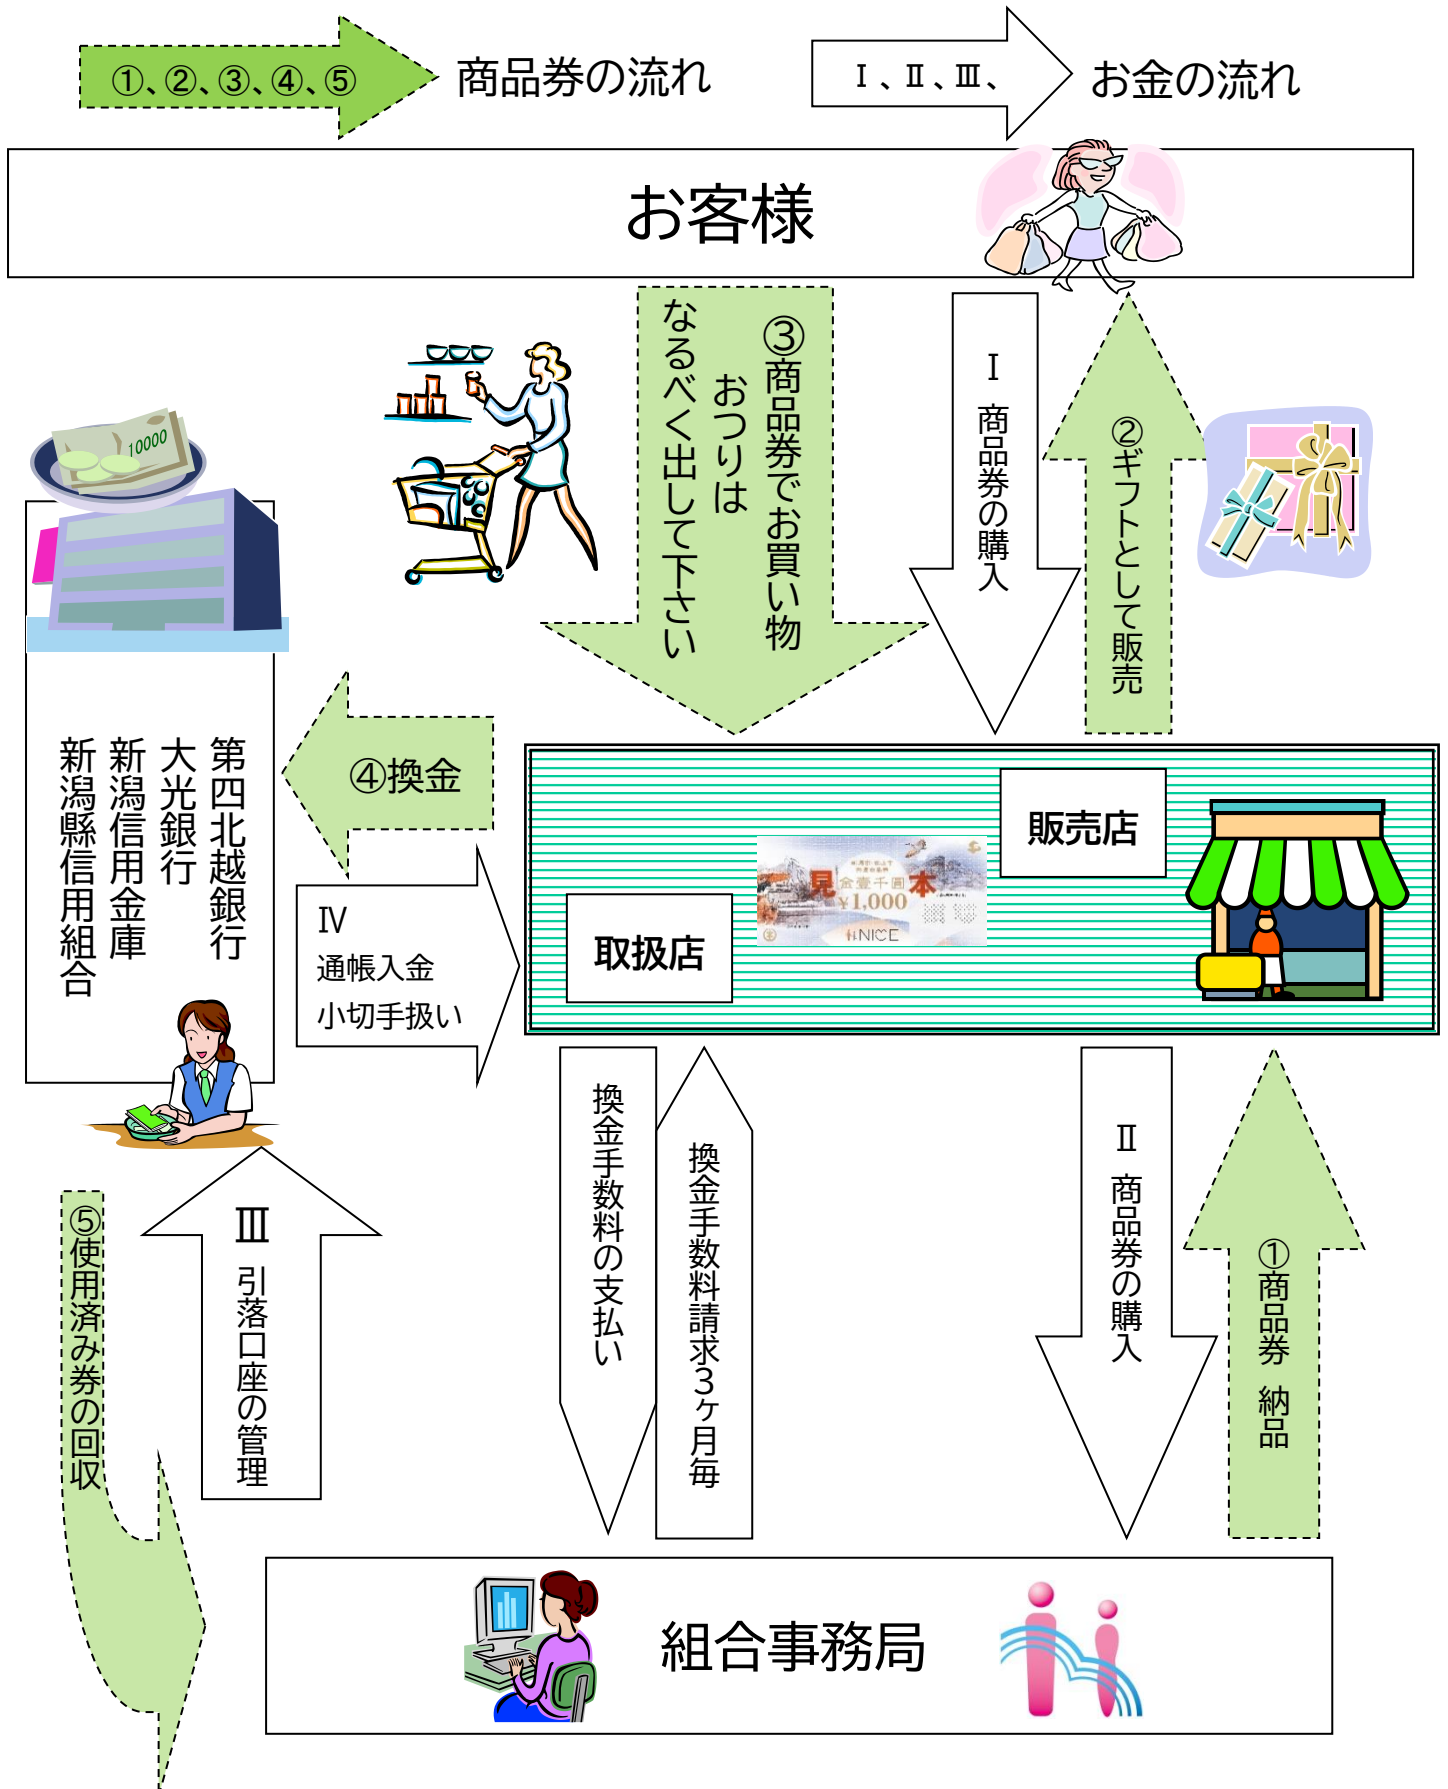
①、②、③、④、⑤ 商品券の流れ

Ⅰ、Ⅱ、Ⅲ、 お金の流れ

お客様

③商品券でお買い物 おつりは なるべく出して下さい

Ⅰ 商品券の購入

②ギフトとして販売

第四北越銀行
大光銀行
新潟信用金庫
新潟縣信用組合

④換金

Ⅳ
通帳入金
小切手扱い

販売店

見本 金壹千圓 ¥1,000 NICE

取扱店

換金手数料の支払い

換金手数料請求3ヶ月毎

Ⅱ 商品券の購入

①商品券 納品

⑤使用済み券の回収

Ⅲ 引落口座の管理

組合事務局